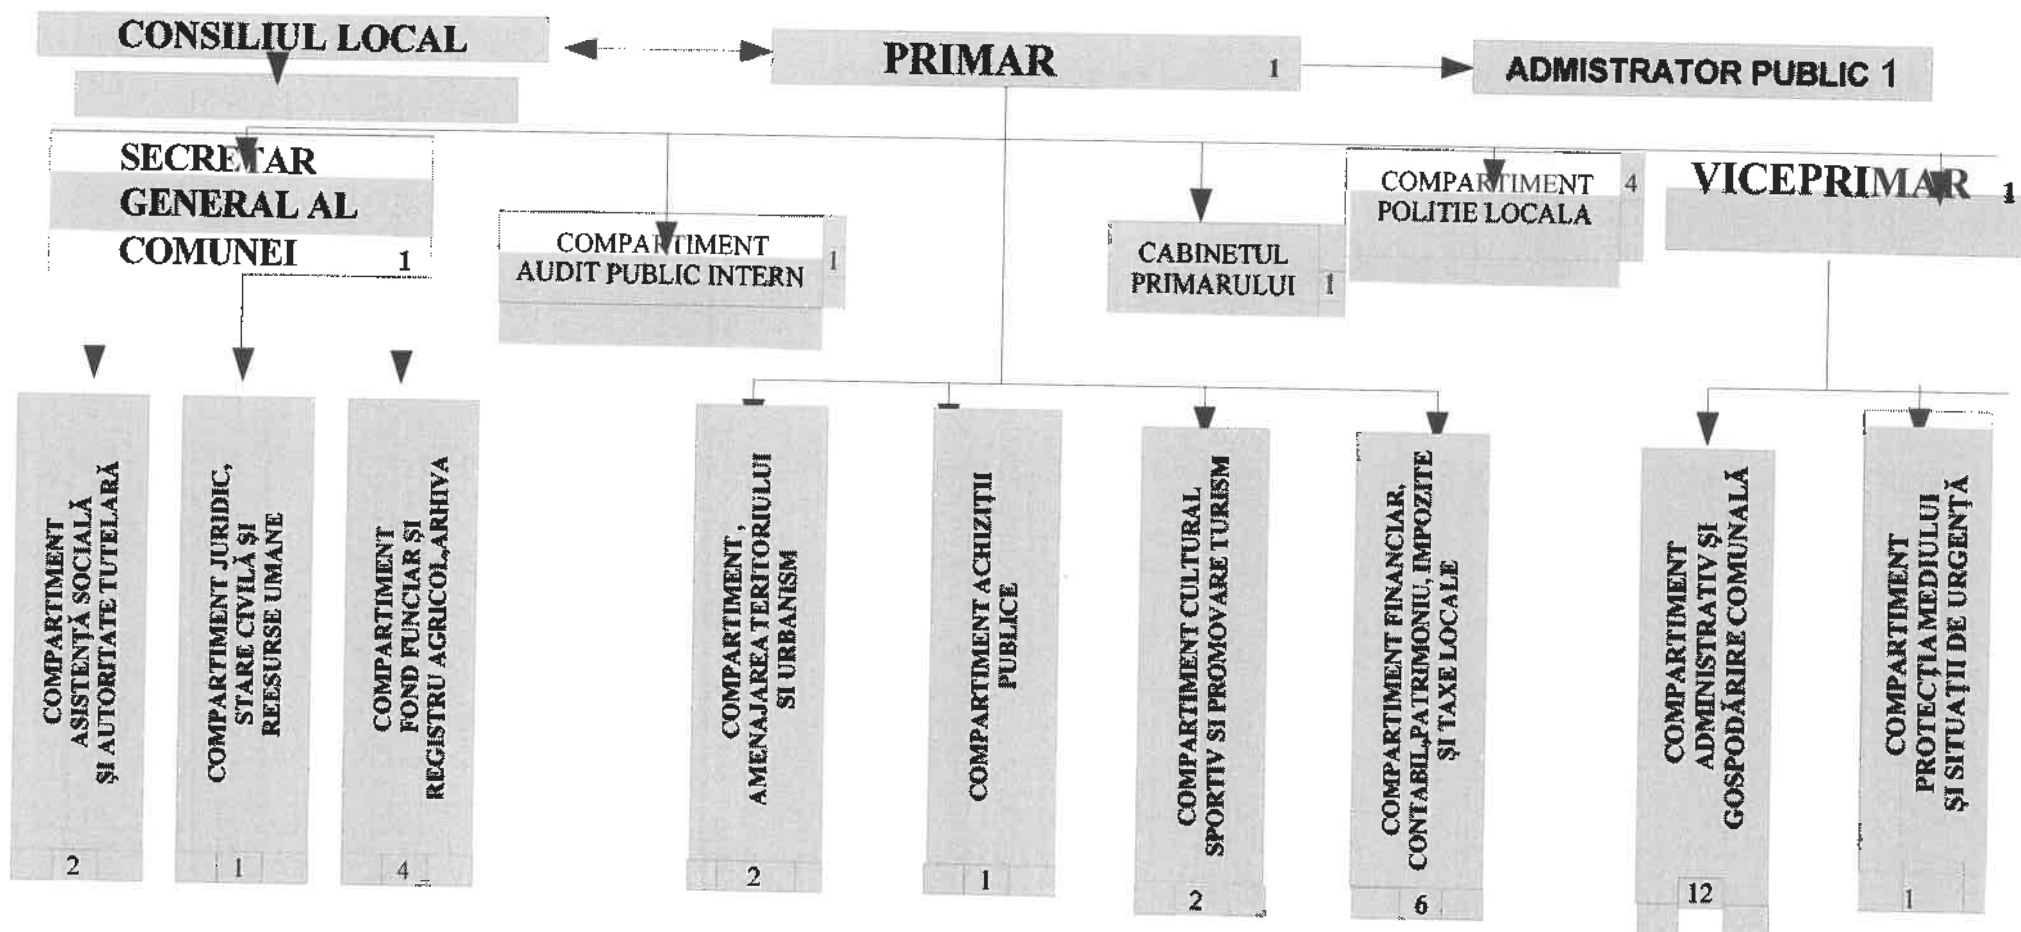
CONSILIUL LOCAL

PRIMAR 1

ADMISTRATOR PUBLIC 1

SECRETAR GENERAL AL COMUNEI 1

COMPARTIMENT AUDIT PUBLIC INTERN 1

CABINETUL PRIMARULUI 1

COMPARTIMENT POLIȚIE LOCALA 4

VICEPRIMAR 1

COMPARTIMENT ASISTENȚĂ SOCIALĂ ȘI AUTORITATE TUTELARĂ 2

COMPARTIMENT JURIDIC, STARE CIVILĂ ȘI REESURSE UMANE 1

COMPARTIMENT FOND FUNCIAR ȘI REGISTRU AGRICOL,ARHIVA 4

COMPARTIMENT , AMENAJAREA TERITORIULUI ȘI URBANISM 2

COMPARTIMENT ACHIZIȚII PUBLICE 1

COMPARTIMENT CULTURAL SPORTIV ȘI PROMOVARE TURISM 2

COMPARTIMENT FINANCIAR, CONTABIL,PATRIMONIU, IMPOZITE ȘI TAXE LOCALE 6

COMPARTIMENT ADMINISTRATIV ȘI GOSPODĂRIRE COMUNALĂ 12

COMPARTIMENT PROTECȚIAMEDIULUI ȘI SITUAȚII DE URGENȚĂ 1